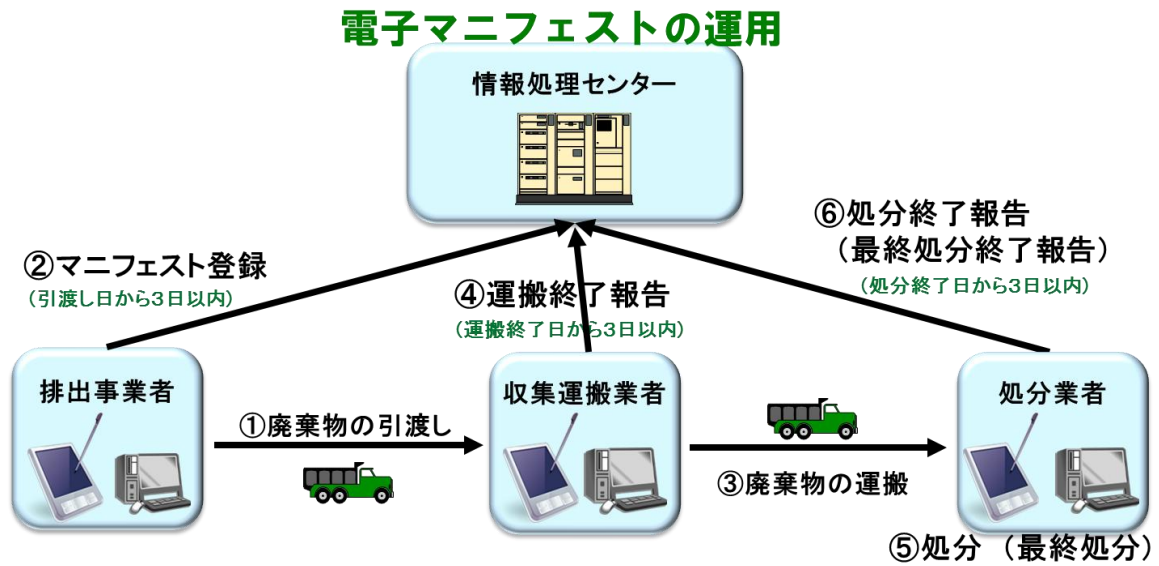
電子マニフェストの運用

情報処理センター

②マニフェスト登録
（引渡し日から3日以内）

④運搬終了報告
（運搬終了日から3日以内）

⑥処分終了報告
（最終処分終了報告）
（処分終了日から3日以内）

排出事業者

①廃棄物の引渡し

収集運搬業者

③廃棄物の運搬

処分業者

⑤処分（最終処分）